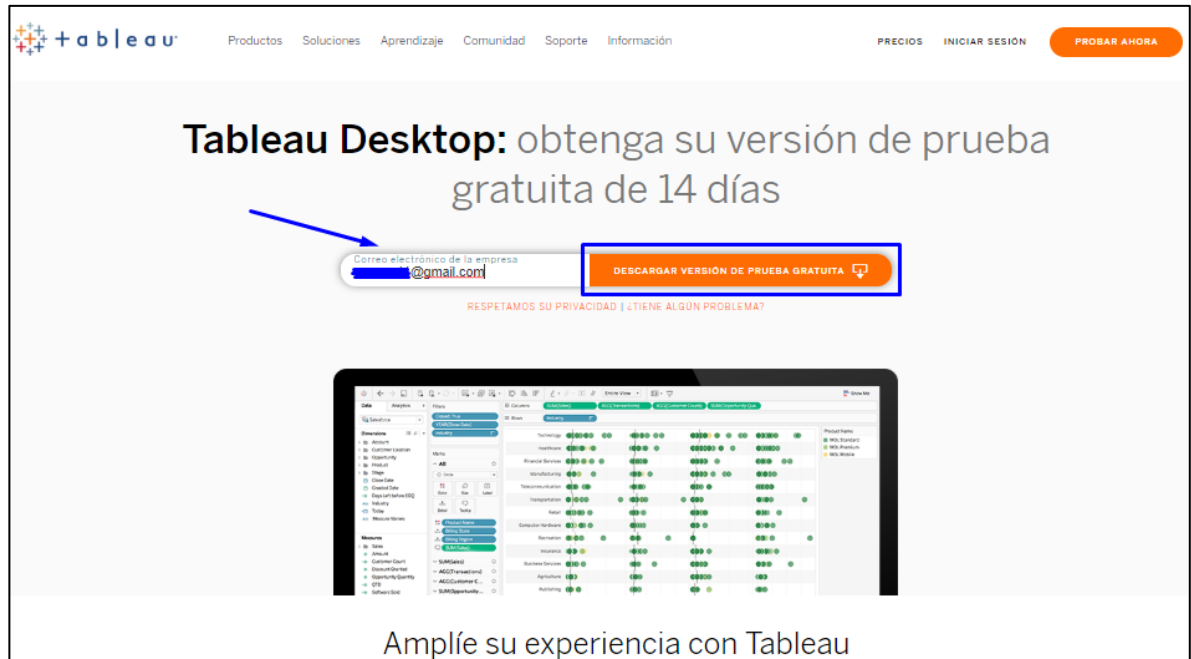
+ a b | e a u

Productos Soluciones Aprendizaje Comunidad Soporte Información

PRECIOS INICIAR SESIÓN PROBAR AHORA

Tableau Desktop: obtenga su versión de prueba gratuita de 14 días

Correo electrónico de la empresa
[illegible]@gmail.com

DESCARGAR VERSIÓN DE PRUEBA GRATUITA

RESPETAMOS SU PRIVACIDAD | ¿TIENE ALGÚN PROBLEMA?

Amplíe su experiencia con Tableau